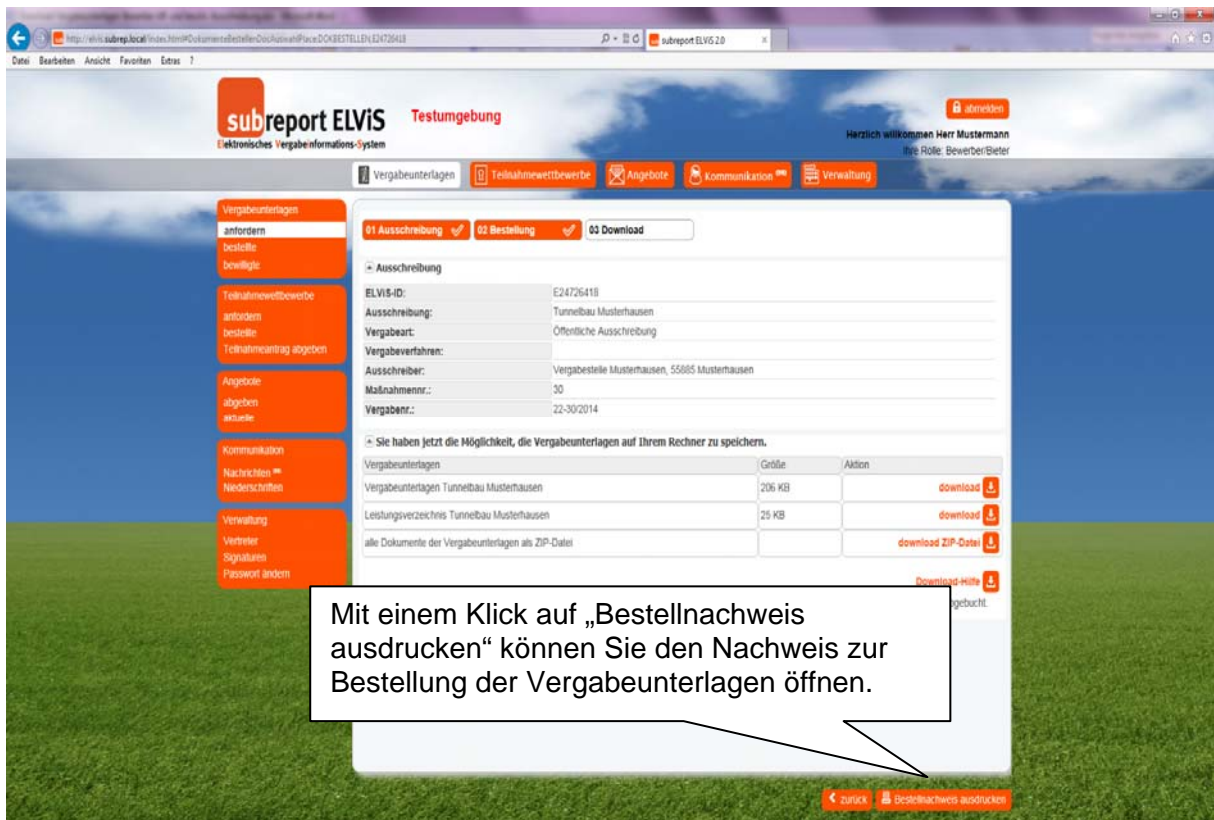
http://elvis.subrep.local/index.html#DokumenteBestellenDocActivatePlace:DOKBESTELLEN;E24726418

subreport ELViS 2.0

Datei Bearbeiten Ansicht Favoriten Extras ?

subreport ELViS
Elektronisches Vergabeinformations-System

Testumgebung

abmelden

Herzlich willkommen Herr Mustermann
Ihre Rolle: Bewerber/Bieter

Vergabeunterlagen | Teilnahmewettbewerbe | Angebote | Kommunikation | Verwaltung

Vergabeunterlagen
anfordern
bestellte
bewilligte

Teilnahmewettbewerbe
anfordern
bestellte
Teilnahmeantrag abgeben

Angebote
abgeben
aktuelle

Kommunikation
Nachrichten
Niederschriften

Verwaltung
Vertreter
Signaturen
Passwort ändern

01 Ausschreibung | 02 Bestellung | 03 Download

Ausschreibung

| | |
|---|---|
| ELViS-ID: | E24726418 |
| Ausschreibung: | Tunnelbau Musterhausen |
| Vergabeart: | Öffentliche Ausschreibung |
| Vergabeverfahren: | |
| Ausschreiber: | Vergabestelle Musterhausen, 55885 Musterhausen |
| Maßnahmennr.: | 30 |
| Vergabenr.: | 22-30/2014 |

Sie haben jetzt die Möglichkeit, die Vergabeunterlagen auf Ihrem Rechner zu speichern.

| Vergabeunterlagen | Größe | Aktion |
|---|---|---|
| Vergabeunterlagen Tunnelbau Musterhausen | 206 KB | download |
| Leistungsverzeichnis Tunnelbau Musterhausen | 25 KB | download |
| alle Dokumente der Vergabeunterlagen als ZIP-Datei | | download ZIP-Datei |

Download-Hilfe

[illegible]gebucht.

Mit einem Klick auf „Bestellnachweis ausdrucken“ können Sie den Nachweis zur Bestellung der Vergabeunterlagen öffnen.

zurück | Bestellnachweis ausdrucken